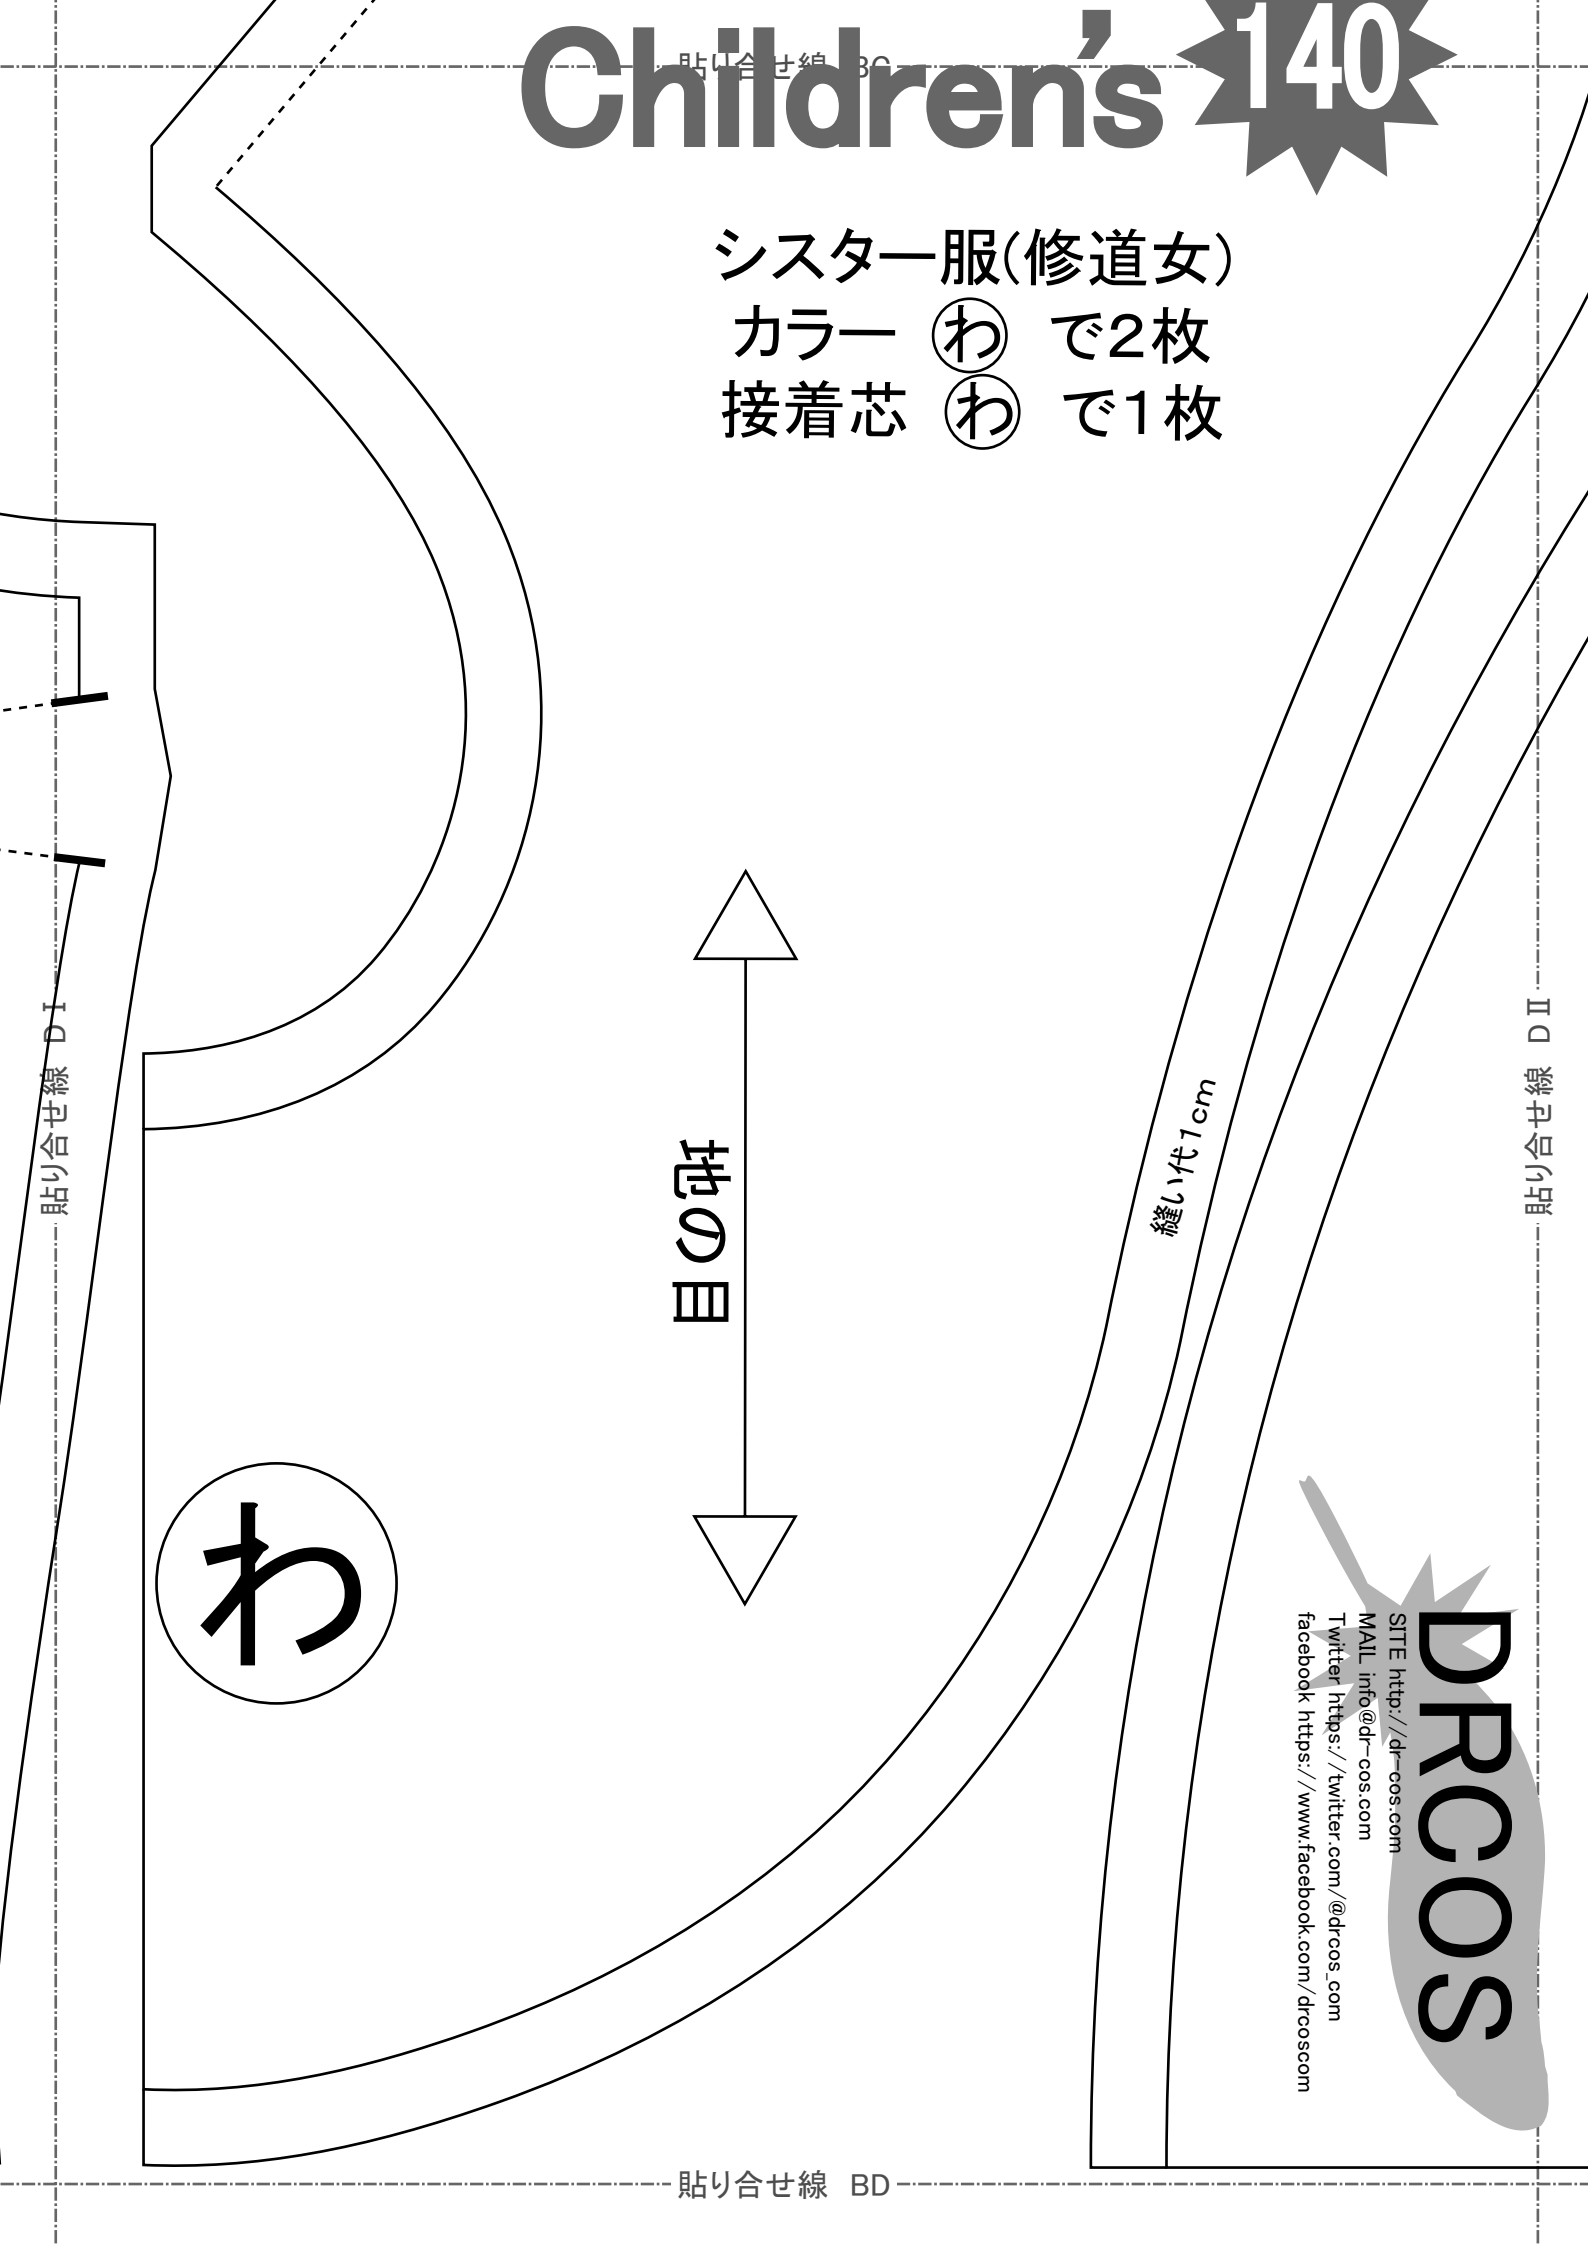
貼り合せ線 BC

Children's 140

シスター服(修道女)
カラー ㋻ で2枚
接着芯 ㋻ で1枚

貼り合せ線 DI

地の目

縫い代1cm

貼り合せ線 DII

わ

DRCOS
SITE http://dr-cos.com
MAIL info@dr-cos.com
Twitter https://twitter.com/@drcos_com
facebook https://www.facebook.com/drcoscom

貼り合せ線 BD